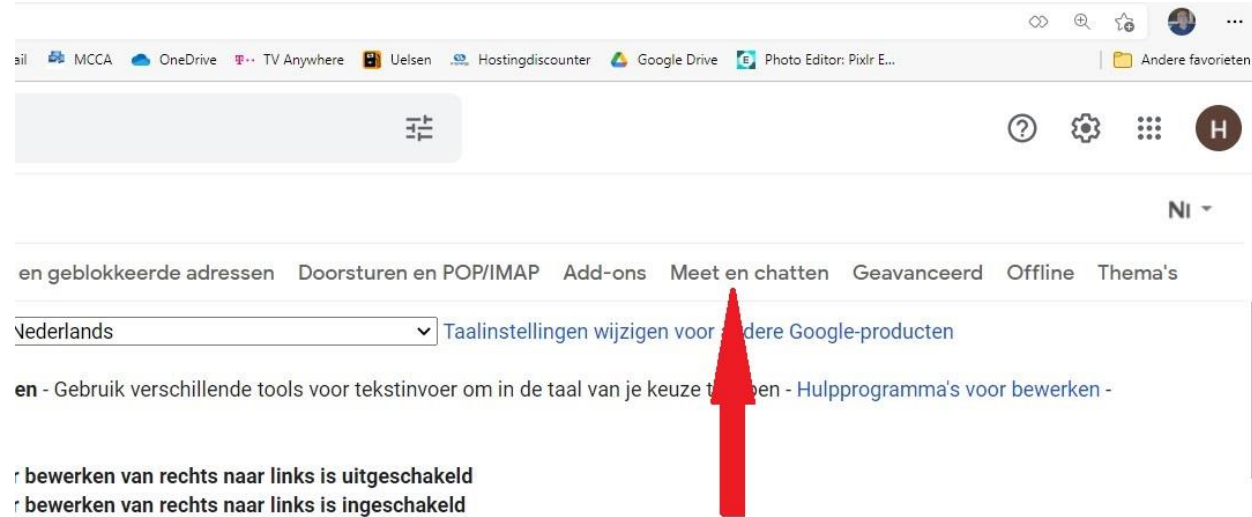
ail MCCA OneDrive TV Anywhere Uelsen Hostingdiscounter Google Drive Photo Editor: Pixlr E... Andere favorieten

H

Nl

en geblokkeerde adressen Doorsturen en POP/IMAP Add-ons Meet en chatten Geavanceerd Offline Thema's

Nederlands Taalinstellingen wijzigen voor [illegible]dere Google-producten

en - Gebruik verschillende tools voor tekstinvoer om in de taal van je keuze t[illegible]pen - Hulpprogramma's voor bewerken -

r bewerken van rechts naar links is uitgeschakeld
r bewerken van rechts naar links is ingeschakeld